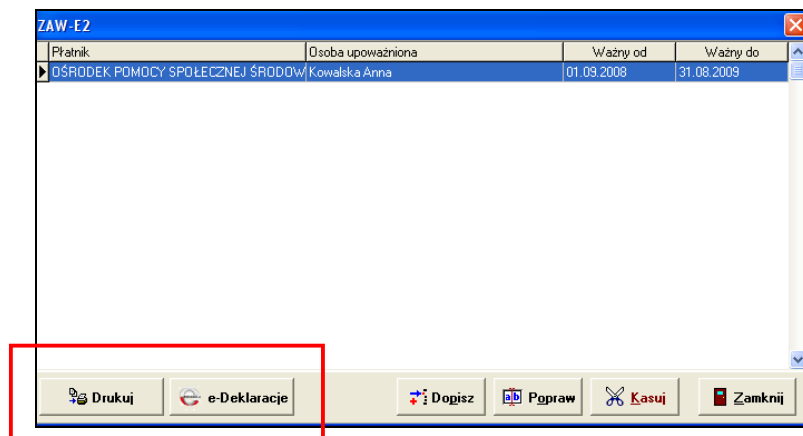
ZAW-E2

| Płatnik | Osoba upoważniona | Ważny od | Ważny do |
|---|---|---|---|
| OŚRODEK POMOCY SPOŁECZNEJ ŚRODOW | Kowalska Anna | 01.09.2008 | 31.08.2009 |

Drukuj
e-Deklaracje
Dopisz
Popraw
Kasuj
Zamknij